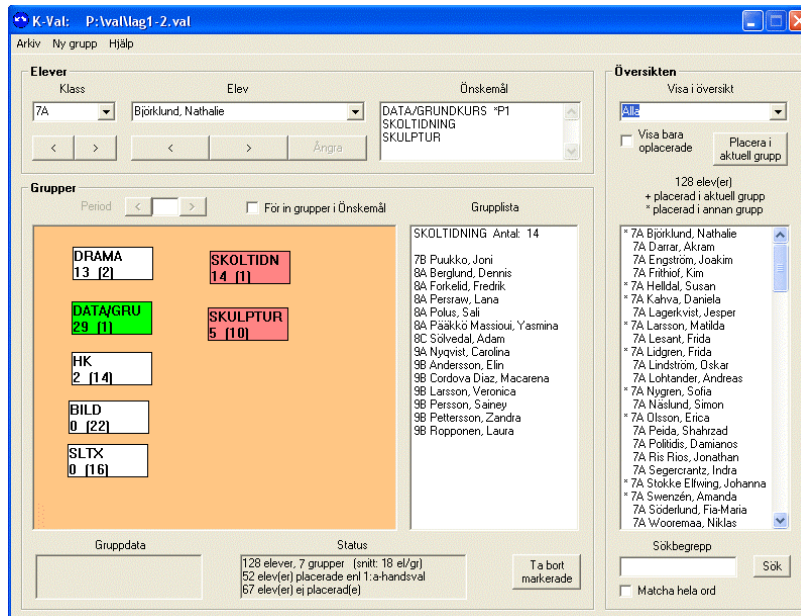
K-Val: P:\val\lag1-2.val

Arkiv Ny grupp Hjälp

Elever

Klass
7A
< >

Elev
Björklund, Nathalie
< > Ångra

Önskemål
DATA/GRUNDKURS *P1
SKOLTIDNING
SKULPTUR

Grupper

Period < >

För in grupper i Önskemål

DRAMA
13 (2)

SKOLTIDN
14 (1)

DATA/GRU
29 (1)

SKULPTUR
5 (10)

HK
2 (14)

BILD
0 (22)

SLTX
0 (16)

Grupplista

SKOLTIDNING Antal: 14

7B Puukko, Joni
8A Berglund, Dennis
8A Forkelid, Fredrik
8A Persraw, Lana
8A Polus, Sali
8A Pääkkö Massioui, Yasmina
8C Sölvedal, Adam
9A Nyqvist, Carolina
9B Andersson, Elin
9B Cordova Diaz, Macarena
9B Larsson, Veronica
9B Persson, Sainey
9B Pettersson, Zandra
9B Ropponen, Laura

Gruppdata

Status
128 elever, 7 grupper (snitt: 18 el/gr)
52 elev(er) placerade enl 1:a-handsval
67 elev(er) ej placerad(e)

Ta bort markerade

Översikten

Visa i översikt
Alla

Visa bara oplacerade

Placera i aktuell grupp

128 elev(er)
+ placerad i aktuell grupp
* placerad i annan grupp

* 7A Björklund, Nathalie
7A Darrar, Akram
7A Engström, Joakim
7A Frithiof, Kim
* 7A Helldal, Susan
* 7A Kahva, Daniela
7A Lagerkvist, Jesper
* 7A Larsson, Matilda
7A Lesant, Frida
* 7A Lidgren, Frida
7A Lindström, Oskar
7A Lohtander, Andreas
* 7A Nygren, Sofia
7A Näslund, Simon
* 7A Olsson, Erica
7A Peida, Shahrzad
7A Politidis, Damianos
7A Ris Rios, Jonathan
7A Segercrantz, Indra
* 7A Stokke Elfwing, Johanna
* 7A Swenzén, Amanda
7A Söderlund, Fia-Maria
7A Wooremaa, Niklas

Sökbegrepp

Sök

Matcha hela ord